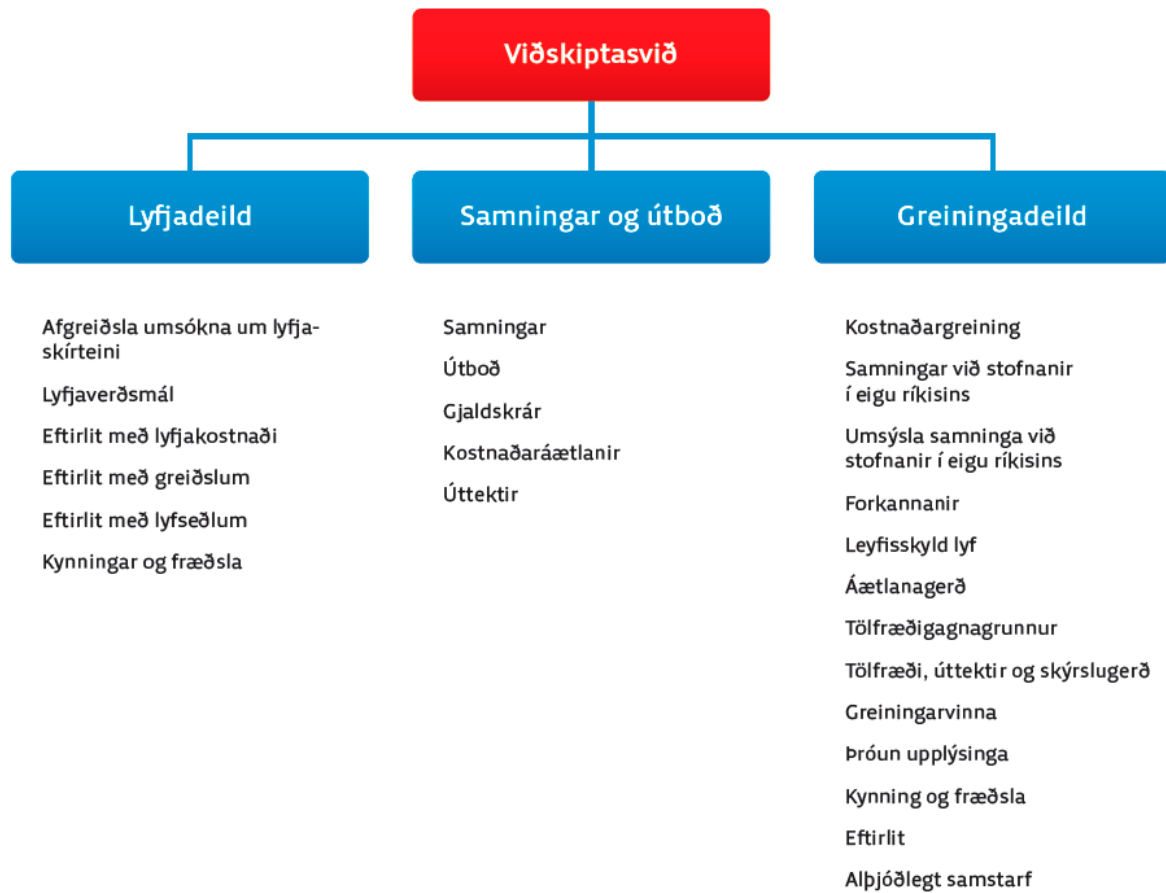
Viðskiptasvið

Lyfjadeild

Samningar og útboð

Greiningadeild

Afgreiðsla umsókna um lyfjaskírteini

Lyfjaverðsmál

Eftirlit með lyfjakostnaði

Eftirlit með greiðslum

Eftirlit með lyfseðlum

Kynningar og fræðsla

Samningar

Útboð

Gjaldskrár

Kostnaðaráætlanir

Úttektir

Kostnaðargreining

Samningar við stofnanir í eigu ríkisins

Umsýsla samninga við stofnanir í eigu ríkisins

Forkannanir

Leyfisskyld lyf

Áætlanagerð

Tölfræðigagnagrunnur

Tölfræði, úttektir og skýrslugerð

Greiningarvinna

Þróun upplýsinga

Kynning og fræðsla

Eftirlit

Alþjóðlegt samstarf